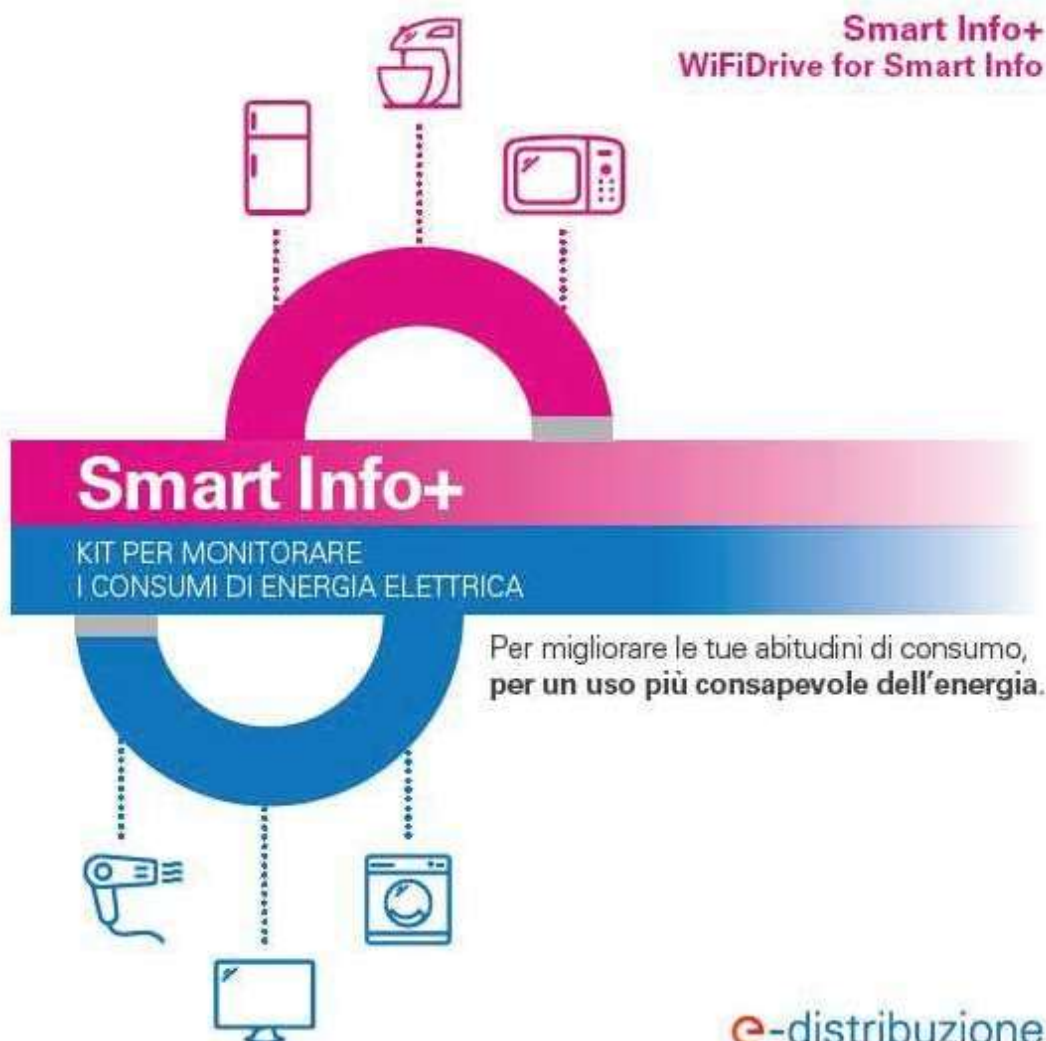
Smart Info+
WiFiDrive for Smart Info

Smart Info+

KIT PER MONITORARE
I CONSUMI DI ENERGIA ELETTRICA

Per migliorare le tue abitudini di consumo, **per un uso più consapevole dell'energia.**

e-distribuzione